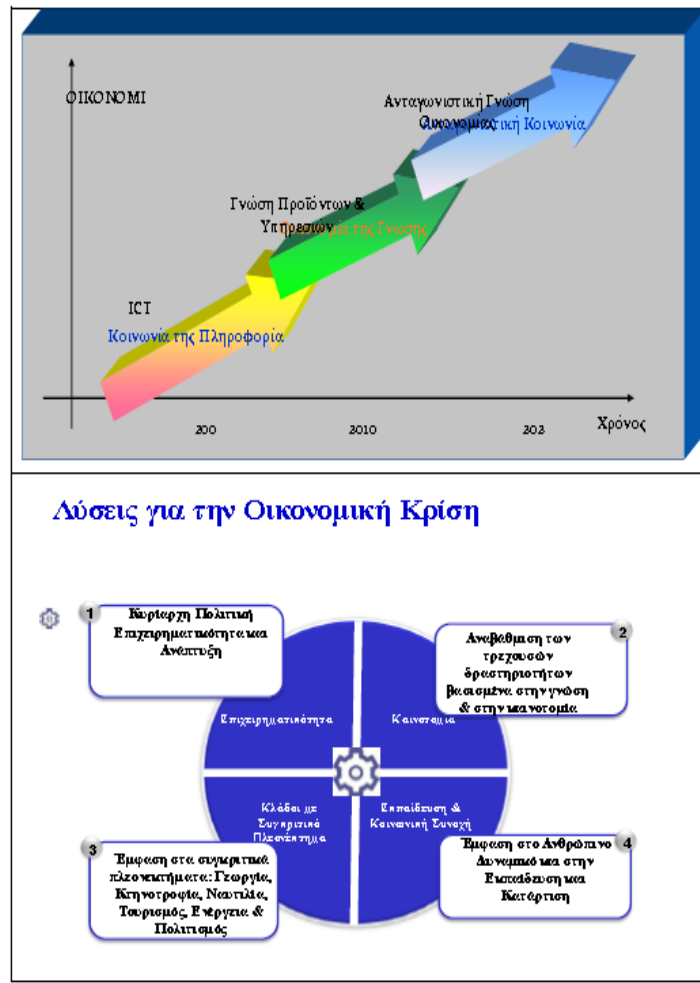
ΟΙΚΟΝΟΜΙ

Ανταγωνιστική Γνώση
Οικονομίας
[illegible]τική Κοινωνία

Γνώση Προϊόντων &
Υπηρεσιών
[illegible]μία της Γνώσης

ICT
Κοινωνία της Πληροφορία

200
2010
202
Χρόνος

Λύσεις για την Οικονομική Κρίση

1
Κυρίαρχη Πολιτική Επιχειρηματικότητα και Ανάπτυξη

2
Αναβάθμιση των τρεχουσών δραστηριοτήτων βασισμένα στην γνώση & στην καινοτομία

Επιχειρηματικότητα
Καινοτομία
Κλάδοι με Συγκριτικά Πλεονέκτημα
Εκπαίδευση & Κοινωνική Συνοχή

3
Έμφαση στα συγκριτικά πλεονεκτήματα: Γεωργία, Κτηνοτροφία, Ναυτιλία, Τουρισμός, Ενέργεια & Πολιτισμός

4
Έμφαση στο Ανθρώπινο Δυναμικό και στην Εκπαίδευση και Κατάρτιση